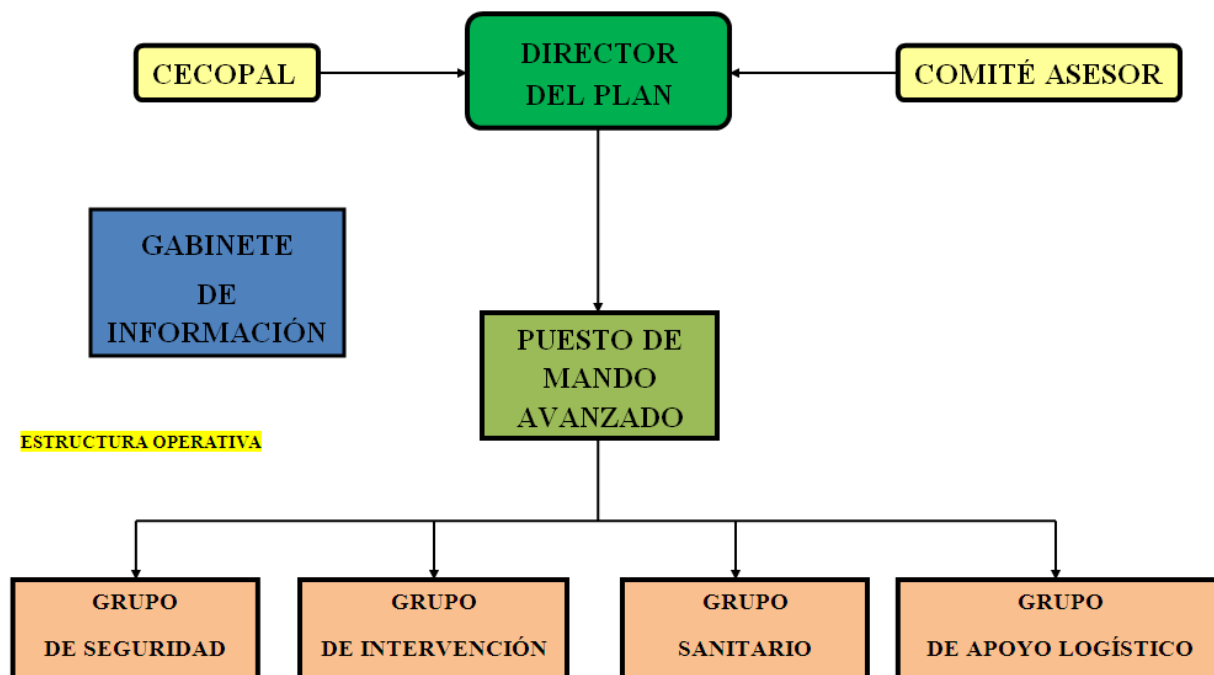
CECOPAL

DIRECTOR DEL PLAN

COMITÉ ASESOR

GABINETE DE INFORMACIÓN

PUESTO DE MANDO AVANZADO

ESTRUCTURA OPERATIVA

GRUPO DE SEGURIDAD

GRUPO DE INTERVENCIÓN

GRUPO SANITARIO

GRUPO DE APOYO LOGÍSTICO